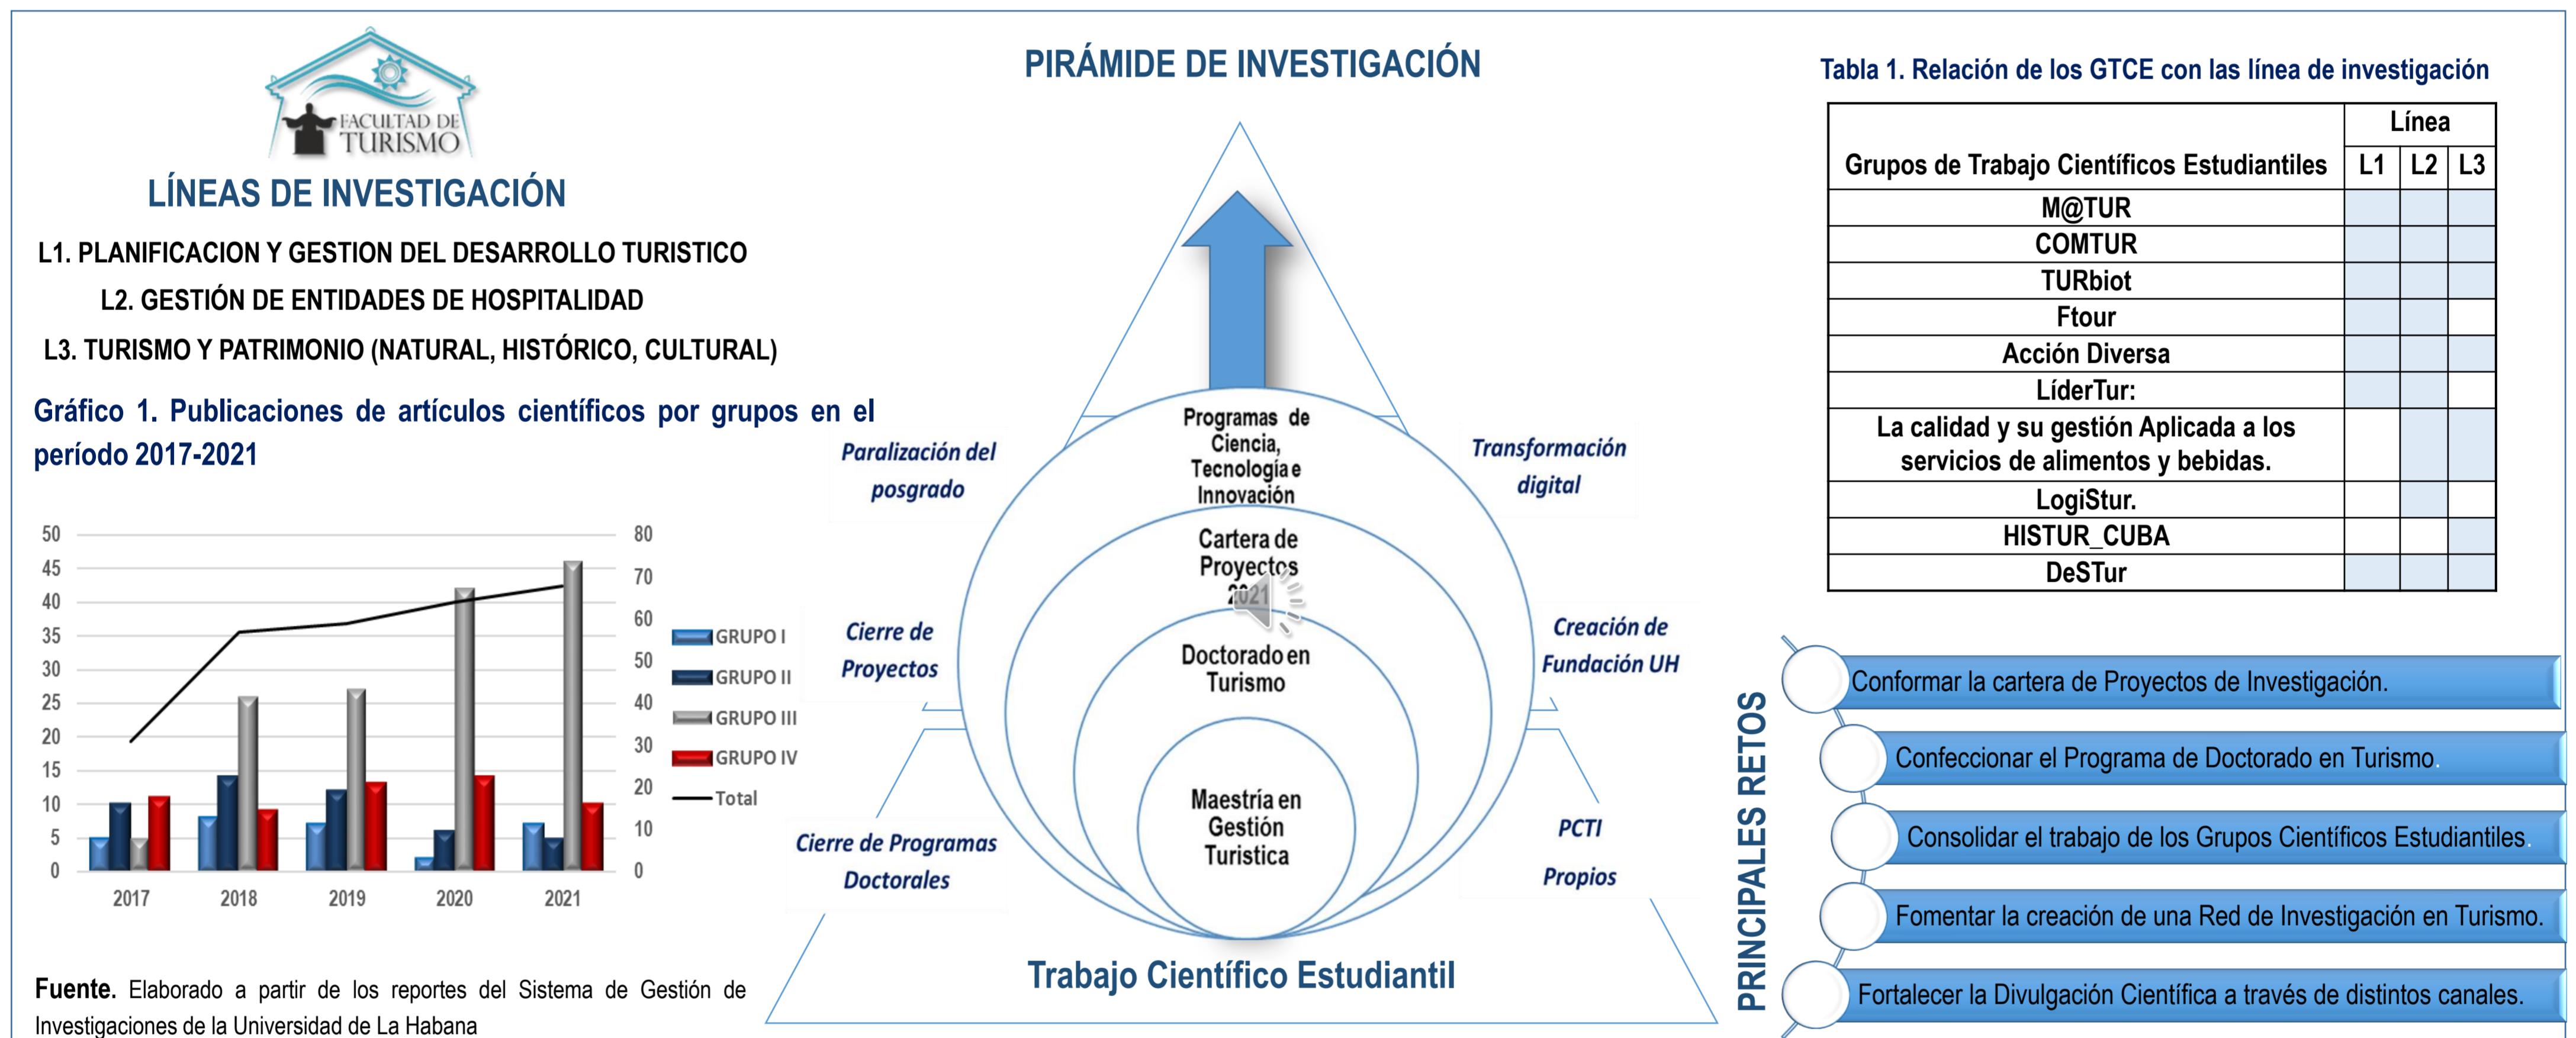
FACULTAD DE TURISMO

LÍNEAS DE INVESTIGACIÓN

L1. PLANIFICACION Y GESTION DEL DESARROLLO TURISTICO

L2. GESTIÓN DE ENTIDADES DE HOSPITALIDAD

L3. TURISMO Y PATRIMONIO (NATURAL, HISTÓRICO, CULTURAL)

Gráfico 1. Publicaciones de artículos científicos por grupos en el período 2017-2021

50 45 40 35 30 25 20 15 10 5 0

80 70 60 50 40 30 20 10 0

2017 2018 2019 2020 2021

GRUPO I
GRUPO II
GRUPO III
GRUPO IV
Total

Fuente. Elaborado a partir de los reportes del Sistema de Gestión de Investigaciones de la Universidad de La Habana

PIRÁMIDE DE INVESTIGACIÓN

Programas de Ciencia, Tecnología e Innovación

Cartera de Proyectos 2021

Doctorado en Turismo

Maestría en Gestión Turistica

Paralización del posgrado

Transformación digital

Cierre de Proyectos

Creación de Fundación UH

Cierre de Programas Doctorales

PCTI Propios

Trabajo Científico Estudiantil

Tabla 1. Relación de los GTCE con las línea de investigación

| Grupos de Trabajo Científicos Estudiantiles | Línea L1 | L2 | L3 |
|---|---|---|---|
| M@TUR | | | |
| COMTUR | | | |
| TURbiot | | | |
| Ftour | | | |
| Acción Diversa | | | |
| LíderTur: | | | |
| La calidad y su gestión Aplicada a los servicios de alimentos y bebidas. | | | |
| LogiStur. | | | |
| HISTUR_CUBA | | | |
| DeSTur | | | |

PRINCIPALES RETOS

Conformar la cartera de Proyectos de Investigación.

Confeccionar el Programa de Doctorado en Turismo.

Consolidar el trabajo de los Grupos Científicos Estudiantiles.

Fomentar la creación de una Red de Investigación en Turismo.

Fortalecer la Divulgación Científica a través de distintos canales.